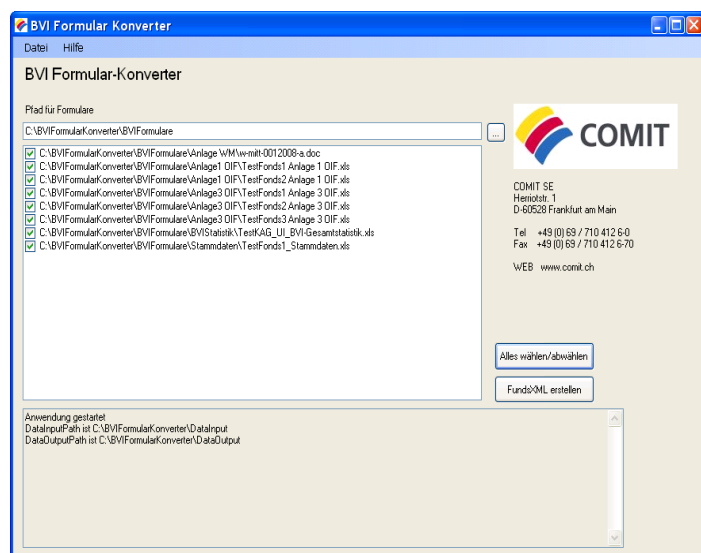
BVI Formular Konverter

Datei Hilfe

BVI Formular-Konverter

Pfad für Formulare

C:\BVIFormularKonverter\BVIFormulare

...

C:\BVIFormularKonverter\BVIFormulare\Anlage WM\w-mitt-0012008-a.doc
C:\BVIFormularKonverter\BVIFormulare\Anlage1 OIF\TestFonds1 Anlage 1 OIF.xls
C:\BVIFormularKonverter\BVIFormulare\Anlage1 OIF\TestFonds2 Anlage 1 OIF.xls
C:\BVIFormularKonverter\BVIFormulare\Anlage3 OIF\TestFonds1 Anlage 3 OIF.xls
C:\BVIFormularKonverter\BVIFormulare\Anlage3 OIF\TestFonds2 Anlage 3 OIF.xls
C:\BVIFormularKonverter\BVIFormulare\Anlage3 OIF\TestFonds3 Anlage 3 OIF.xls
C:\BVIFormularKonverter\BVIFormulare\BVIStatistik\TestKAG_UI_BVI-Gesamtstatistik.xls
C:\BVIFormularKonverter\BVIFormulare\Stammdaten\TestFonds1_Stammdaten.xls

COMIT

COMIT SE
Herriotstr. 1
D-60528 Frankfurt am Main

Tel +49 (0) 69 / 710 412 6-0
Fax +49 (0) 69 / 710 412 6-70

WEB www.comit.ch

Alles wählen/abwählen

FundsXML erstellen

Anwendung gestartet
DataInputPath ist C:\BVIFormularKonverter\DataInput
DataOutputPath ist C:\BVIFormularKonverter\DataOutput